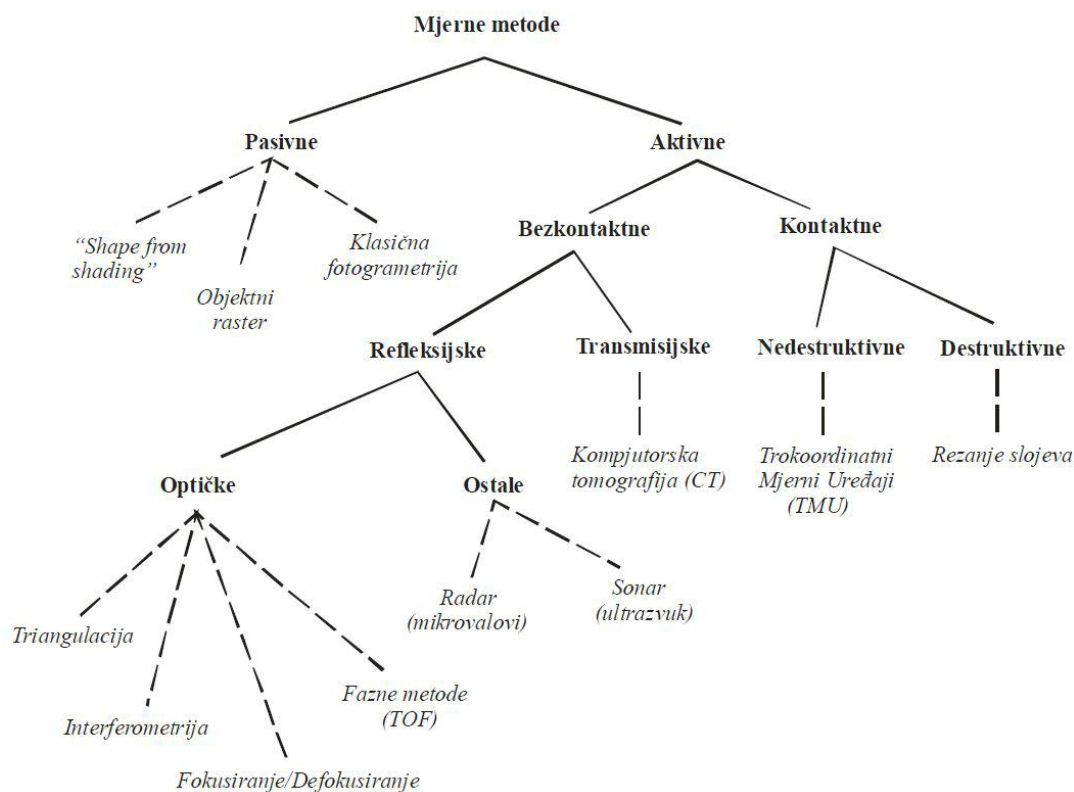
Mjerne metode

Pasivne

Aktivne

"Shape from shading"

Objektni raster

Klasična fotogrametrija

Bezkontaktne

Kontaktne

Refleksijske

Transmisijske

Nedestruktivne

Destruktivne

Kompjutorska tomografija (CT)

Trokoordinatni Mjerni Uređaji (TMU)

Rezanje slojeva

Optičke

Ostale

Radar (mikrovalovi)

Sonar (ultrazvuk)

Triangulacija

Interferometrija

Fokusiranje/Defokusiranje

Fazne metode (TOF)